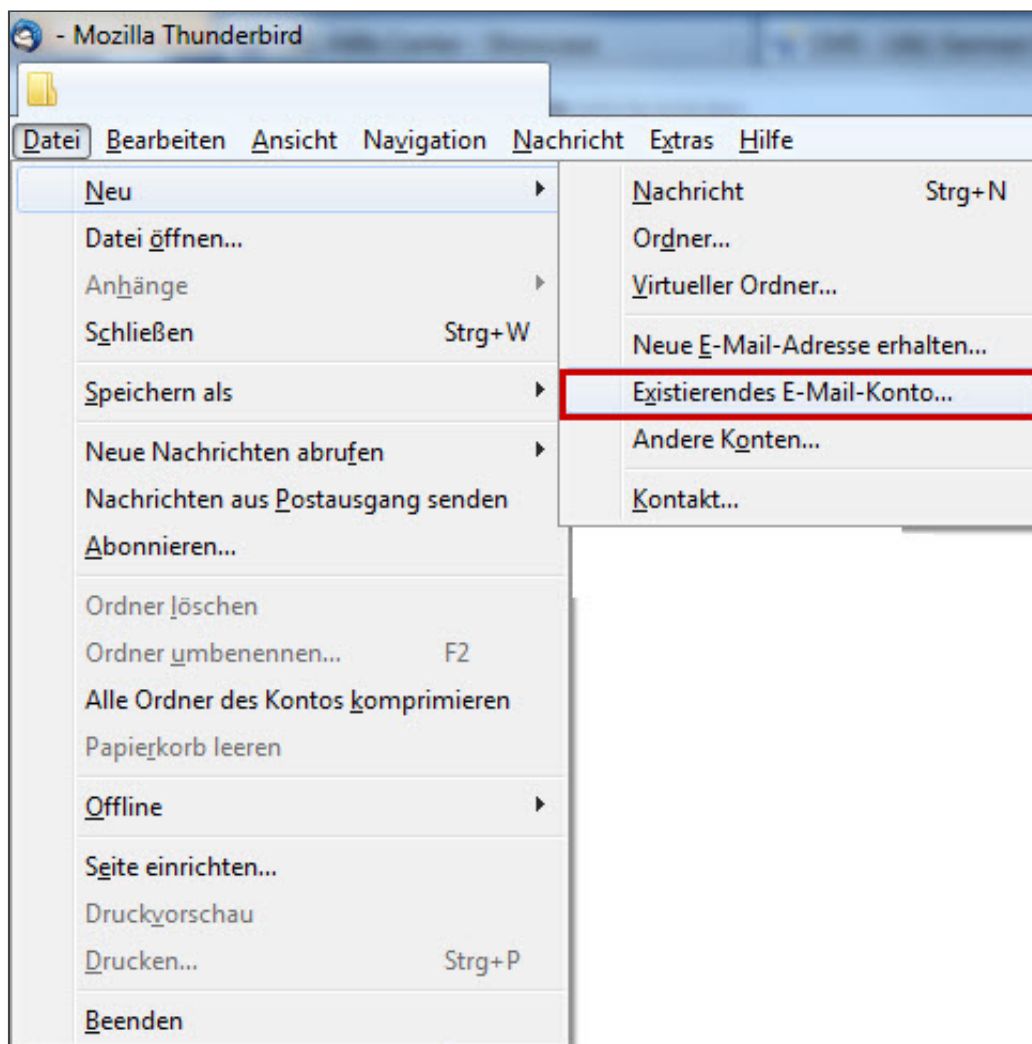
- Mozilla Thunderbird

Datei Bearbeiten Ansicht Navigation Nachricht Extras Hilfe

Neu
Datei öffnen...
Anhänge
Schließen Strg+W
Speichern als
Neue Nachrichten abrufen
Nachrichten aus Postausgang senden
Abonnieren...
Ordner löschen
Ordner umbenennen... F2
Alle Ordner des Kontos komprimieren
Papierkorb leeren
Offline
Seite einrichten...
Druckvorschau
Drucken... Strg+P
Beenden

Nachricht Strg+N
Ordner...
Virtueller Ordner...
Neue E-Mail-Adresse erhalten...
Existierendes E-Mail-Konto...
Andere Konten...
Kontakt...